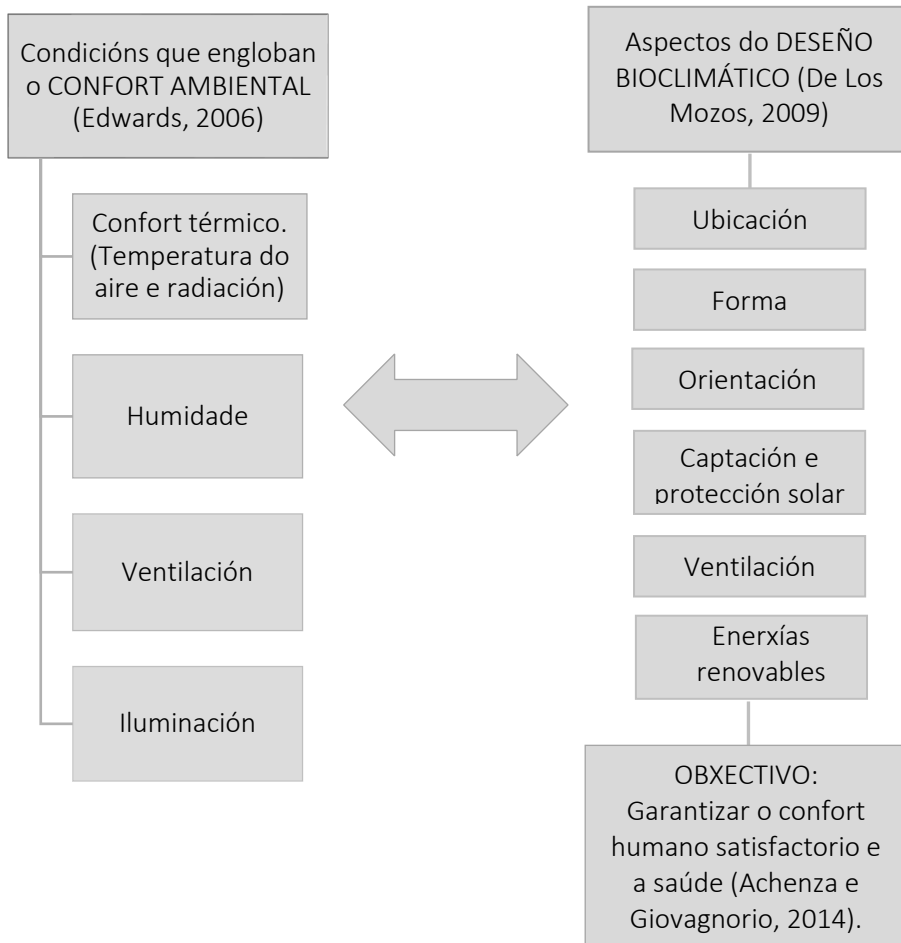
Condicións que engloban o CONFORT AMBIENTAL (Edwards, 2006)

Confort térmico. (Temperatura do aire e radiación)

Humidade

Ventilación

Iluminación

Aspectos do DESEÑO BIOCLIMÁTICO (De Los Mozos, 2009)

Ubicación

Forma

Orientación

Captación e protección solar

Ventilación

Enerxías renovables

OBXECTIVO: Garantizar o confort humano satisfactorio e a saúde (Achenza e Giovagnorio, 2014).